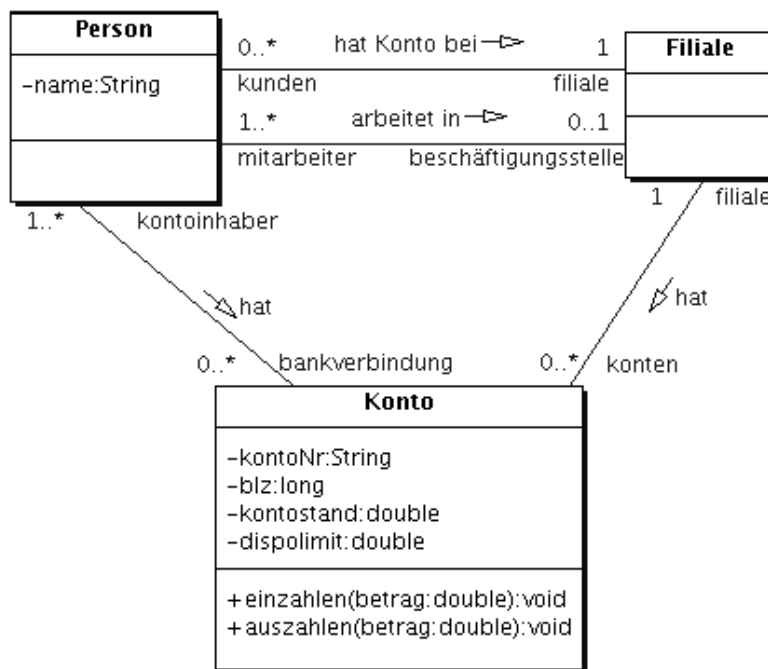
Person

-name:String

0..*

hat Konto bei

1

kunden

filiale

1..*

arbeitet in

0..1

mitarbeiter

beschäftigungsstelle

Filiale

1

filiale

1..*

kontoinhaber

hat

0..*

bankverbindung

hat

0..*

konten

Konto

-kontoNr:String
-blz:long
-kontostand:double
-dispolimit:double

+einzahlen(betrag:double):void
+auszahlen(betrag:double):void